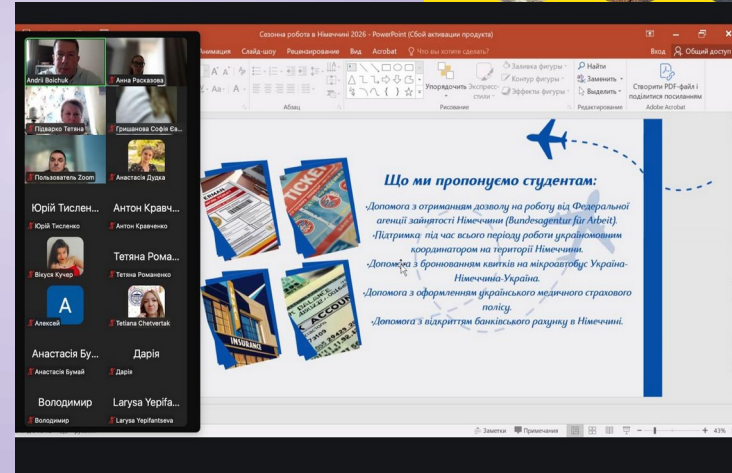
Сезонна робота в Німеччині 2026 - PowerPoint (Сбой активации продукта)

Анимация Слайд-шоу Рецензирование Вид Acrobat Что вы хотите сделать? Вход Общий доступ

Абзац Упорядочить Экспресс-стили Заливка фигуры Контур фигуры Эффекты фигуры Рисование Найти Заменить Выделить Редактирование Створити PDF-файл і поділитися посиланням Adobe Acrobat

Andrii Boichuk
Анна Расказова
Підварко Тетяна
Гришанова Софія Єв...
Пользователь Zoom
Анастасія Дудка
Юрій Тислен...
Юрій Тисленко
Антон Кравч...
Антон Кравченко
Вікуся Кучер
Тетяна Рома...
Тетяна Романенко
A
Алексей
Tetiana Chetvertak
Анастасія Бу...
Анастасія Бумай
Дарія
Дарія
Володимир
Володимир
Larysa Yepifa...
Larysa Yepifantseva

TICKET
INSURANCE
ACCOUNT

Що ми пропонуємо студентам:

-Допомога з отриманням дозволу на роботу від Федеральної агенції зайнятості Німеччини (Bundesagentur für Arbeit).
-Підтримка під час всього періоду роботи україномовним координатором на території Німеччини.
-Допомога з бронюванням квитків на мікроавтобус Україна-Німеччина-Україна.
-Допомога з оформленням українського медичного страхового полісу.
-Допомога з відкриттям банківського рахунку в Німеччині.

Заметки Примечания 43%